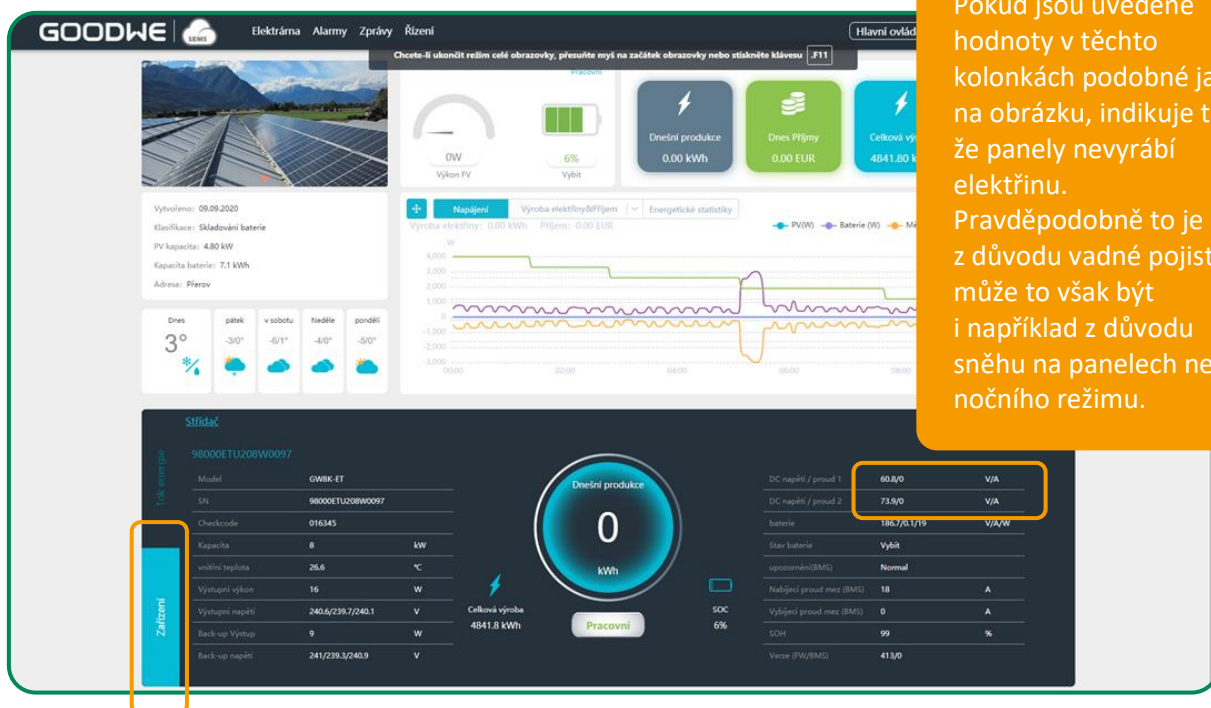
GOODWE SEMS Elektrárna Alarmy Zprávy Řízení Hlavní ovlád

Chcete-li ukončit režim celé obrazovky, přesuňte myš na začátek obrazovky nebo stiskněte klávesu F11

Pracovní

0W
Výkon FV

6%
Vybít

Dnešní produkce
0.00 kWh

Dnes Příjmy
0.00 EUR

Celková vý
4841.80 k

Vytvořeno: 09.09.2020
Klasifikace: Skladování baterie
PV kapacita: 4.80 kW
Kapacita baterie: 7.1 kWh
Adresa: Přerov

Napájení | Výroba elektřiny&Příjem | Energetické statistiky

Výroba elektřiny: 0.00 kWh Příjem: 0.00 EUR

PV(W) Baterie (W) Mě

W
4,000
3,000
2,000
1,000
0
-1,000
-2,000
-3,000
00:00 02:00 04:00 06:00 08:00

Dnes 3°
pátek -3/0°
v sobotu -6/1°
Neděle -4/0°
pondělí -5/0°

Střídač

Tok energie

98000ETU208W0097

| | | |
|---|---|---|
| Model | GW8K-ET | |
| SN | 98000ETU208W0097 | |
| Checkcode | 016345 | |
| Kapacita | 8 | kW |
| vnitřní teplota | 26.6 | ℃ |
| Výstupní výkon | 16 | W |
| Výstupní napětí | 240.6/239.7/240.1 | V |
| Back-up Výstup | 9 | W |
| Back-up napětí | 241/239.3/240.9 | V |

Zařízení

Dnešní produkce
0
kWh

Celková výroba
4841.8 kWh

Pracovní

SOC
6%

| | | |
|---|---|---|
| DC napětí / proud 1 | 60.8/0 | V/A |
| DC napětí / proud 2 | 73.9/0 | V/A |
| baterie | 186.7/0.1/19 | V/A/W |
| Stav baterie | Vybít | |
| upozornění(BMS) | Normal | |
| Nabíjecí proud mez (BMS) | 18 | A |
| Vybíjecí proud mez (BMS) | 0 | A |
| SOH | 99 | % |
| Verze (FW/BMS) | 413/0 | |

Pokud jsou uvedené hodnoty v těchto kolonkách podobné ja na obrázku, indikuje t že panely nevyrábí elektřinu.
Pravděpodobně to je z důvodu vadné pojist může to však být i například z důvodu sněhu na panelech ne nočního režimu.